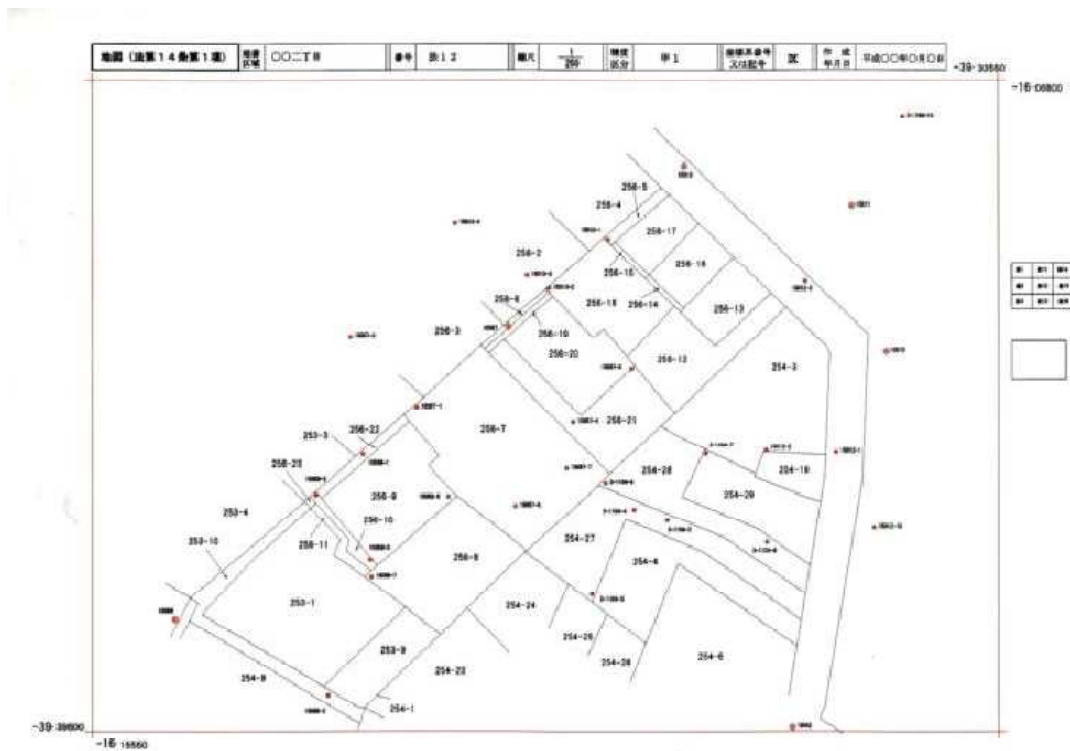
地図（法第14条第1項） | 地番区域 | ○○二丁目 | 番号 | 欄12 | 縮尺 | $\frac{1}{250}$ | 精度区分 | 甲1 | 座標系番号又は記号 | Ⅸ | 作成年月日 | 平成○○年○月○日

-39-33660
-16-08800

256-5
256-4
256-17
256-2
256-16
256-18
256-6
256-15
256-14
256-19
256-3
256-10
256-20
256-13
254-3
256-7
256-21
253-3
256-22
256-25
256-28
254-19
256-8
253-4
254-20
256-10
253-10
256-11
254-27
256-9
254-6
253-1
254-24
254-25
253-9
254-26
254-6
254-23
254-8
254-1

-39-39600
-16-15660